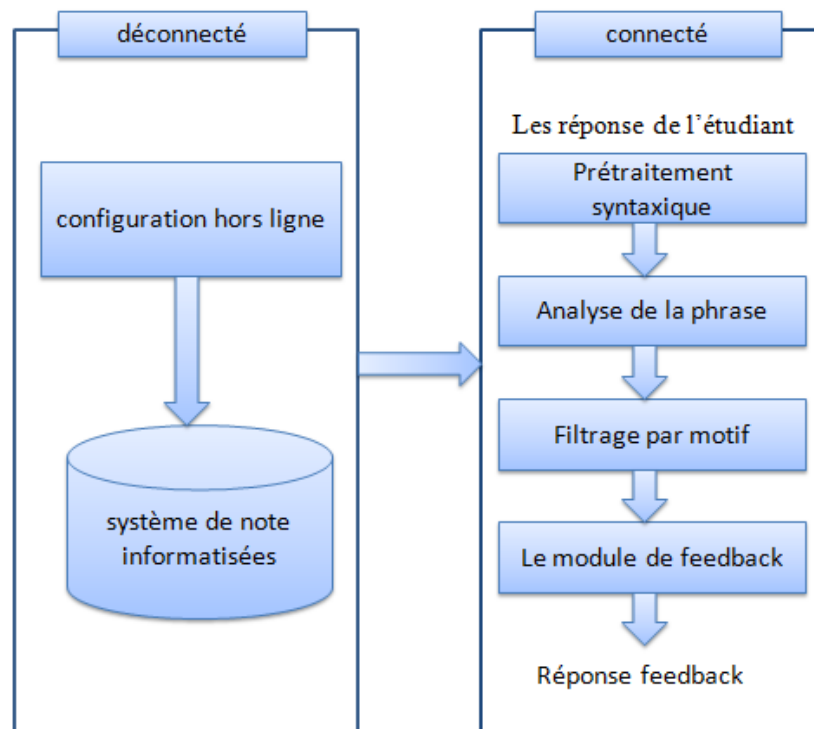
déconnecté

configuration hors ligne

système de note informatisées

connecté

Les réponse de l'étudiant

Prétraitement syntaxique

Analyse de la phrase

Filtrage par motif

Le module de feedback

Réponse feedback